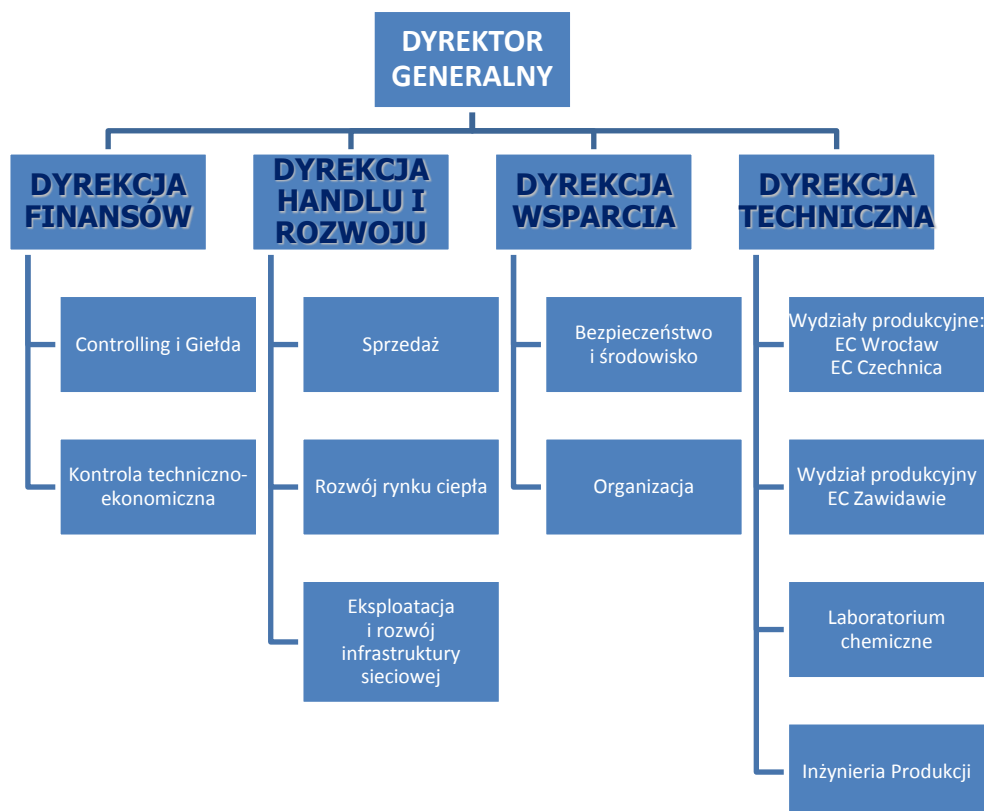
DYREKTOR GENERALNY

DYREKCJA FINANSÓW

Controlling i Giełda

Kontrola techniczno-ekonomiczna

DYREKCJA HANDLU I ROZWOJU

Sprzedaż

Rozwój rynku ciepła

Eksploatacja i rozwój infrastruktury sieciowej

DYREKCJA WSPARCIA

Bezpieczeństwo i środowisko

Organizacja

DYREKCJA TECHNICZNA

Wydziały produkcyjne: EC Wrocław EC Czechnica

Wydział produkcyjny EC Zawidawie

Laboratorium chemiczne

Inżynieria Produkcji